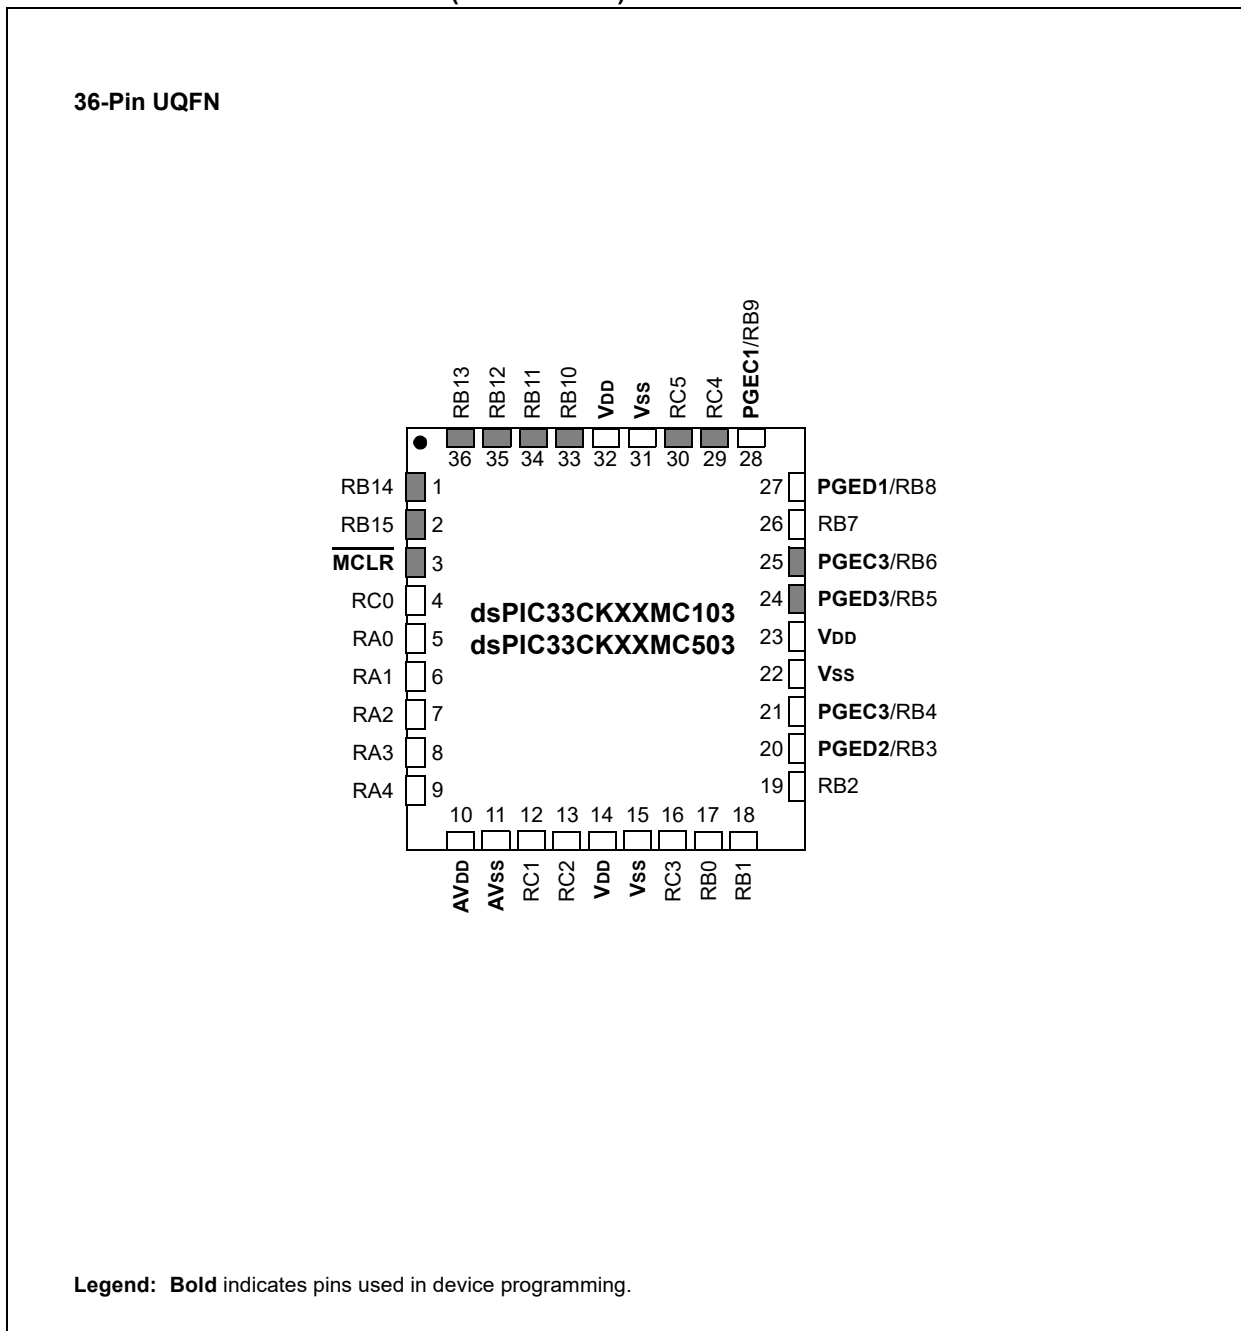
36-Pin UQFN

RB13 RB12 RB11 RB10 VDD Vss RC5 RC4 PGEC1/RB9

36 35 34 33 32 31 30 29 28

RB14 1
RB15 2
$\overline{MCLR}$ 3
RC0 4
RA0 5
RA1 6
RA2 7
RA3 8
RA4 9

dsPIC33CKXXMC103
dsPIC33CKXXMC503

27 PGED1/RB8
26 RB7
25 PGEC3/RB6
24 PGED3/RB5
23 VDD
22 Vss
21 PGEC3/RB4
20 PGED2/RB3
19 RB2

10 11 12 13 14 15 16 17 18

AVDD AVss RC1 RC2 VDD Vss RC3 RB0 RB1

Legend: Bold indicates pins used in device programming.